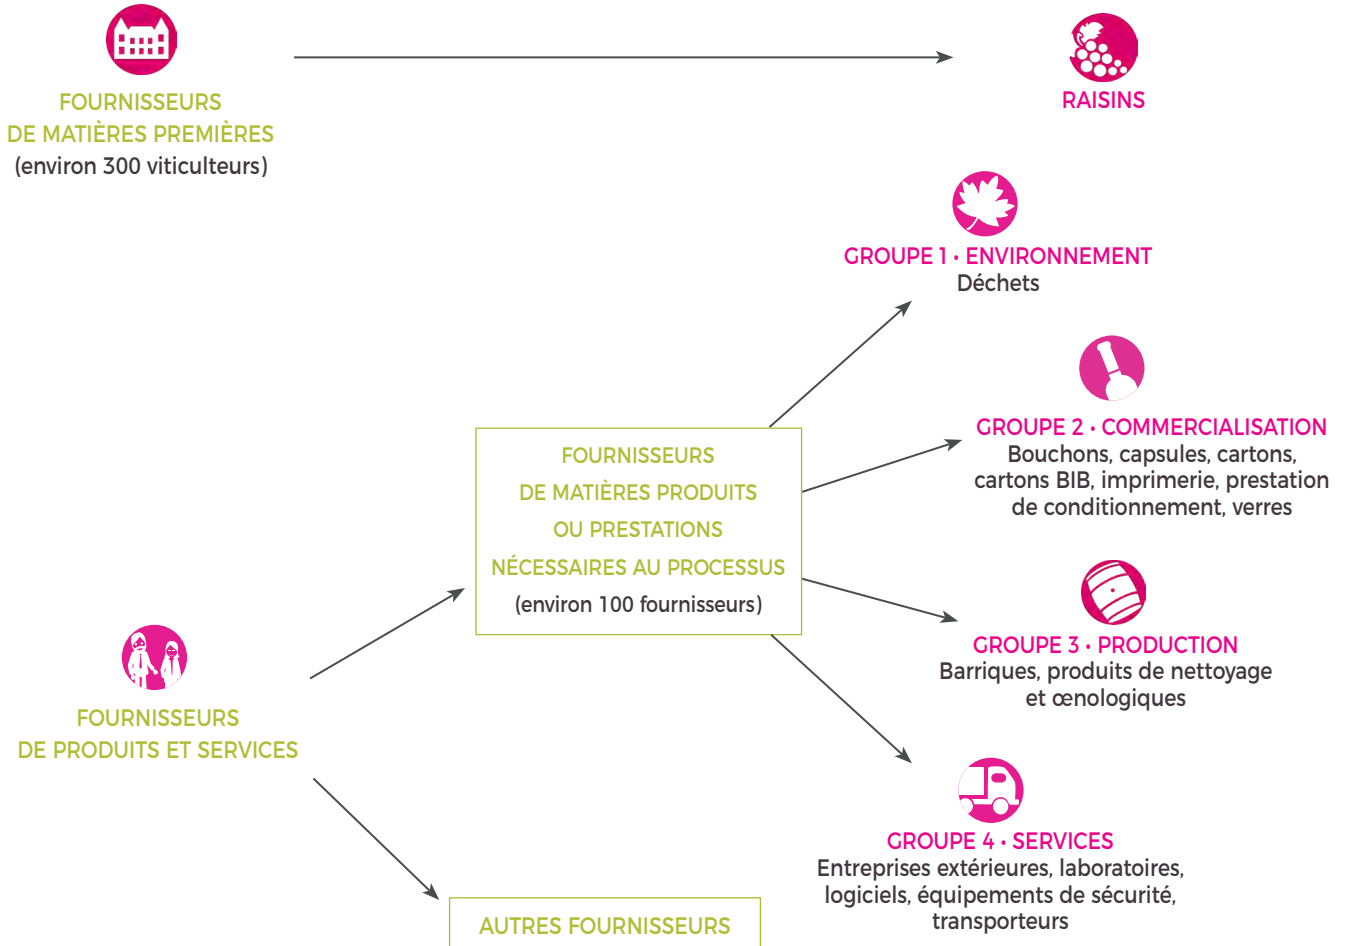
FOURNISSEURS
DE MATIÈRES PREMIÈRES
(environ 300 viticulteurs)

RAISINS

GROUPE 1 • ENVIRONNEMENT
Déchets

GROUPE 2 • COMMERCIALISATION
Bouchons, capsules, cartons, cartons BIB, imprimerie, prestation de conditionnement, verres

FOURNISSEURS
DE MATIÈRES PRODUITS
OU PRESTATIONS
NÉCESSAIRES AU PROCESSUS
(environ 100 fournisseurs)

GROUPE 3 • PRODUCTION
Barriques, produits de nettoyage et œnologiques

FOURNISSEURS
DE PRODUITS ET SERVICES

GROUPE 4 • SERVICES
Entreprises extérieures, laboratoires, logiciels, équipements de sécurité, transporteurs

AUTRES FOURNISSEURS